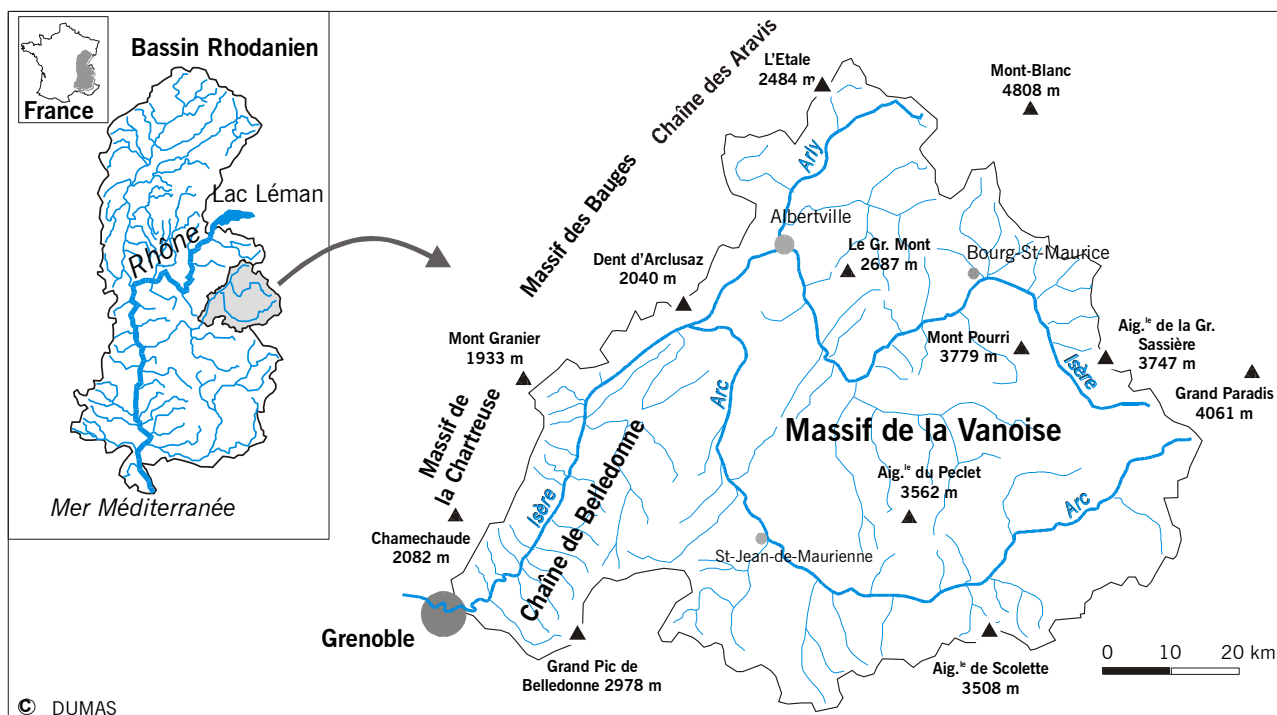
France

Bassin Rhodanien

Lac Léman

Rhône

Mer Méditerranée

Chaîne des Aravis

L'Etale
2484 m

Mont-Blanc
4808 m

Massif des Bauges

Arly

Albertville

Le Gr. Mont
2687 m

Bourg-St-Maurice

Dent d'Arclusaz
2040 m

Mont Pourri
3779 m

Aig.$^{le}$ de la Gr. Sassière
3747 m

Isère

Grand Paradis
4061 m

Mont Granier
1933 m

Arc

Massif de la Chartreuse

Massif de la Vanoise

Aig.$^{le}$ du Peclet
3562 m

Arc

Isère

Chaîne de Belledonne

Chamechaude
2082 m

St-Jean-de-Maurienne

Grenoble

Grand Pic de Belledonne 2978 m

Aig.$^{le}$ de Scolette
3508 m

0 10 20 km

© DUMAS